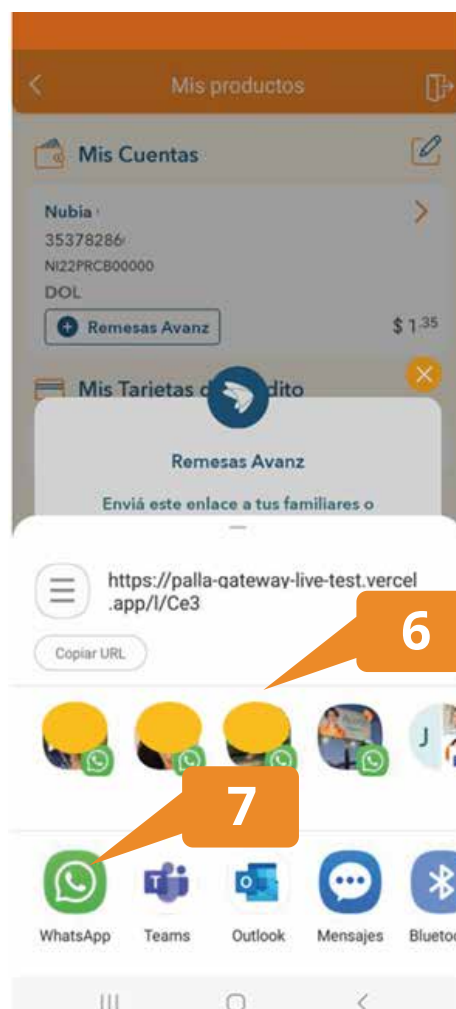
Mis productos

Mis Cuentas

Nubia
35378286
NI22PRCB00000
DOL

Remesas Avanz

$ 1.35

Mis Tarjetas de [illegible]dito

Remesas Avanz

Enviá este enlace a tus familiares o

https://palla-gateway-live-test.vercel.app/l/Ce3

Copiar URL

6

J

7

WhatsApp
Teams
Outlook
Mensajes
Blueto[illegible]